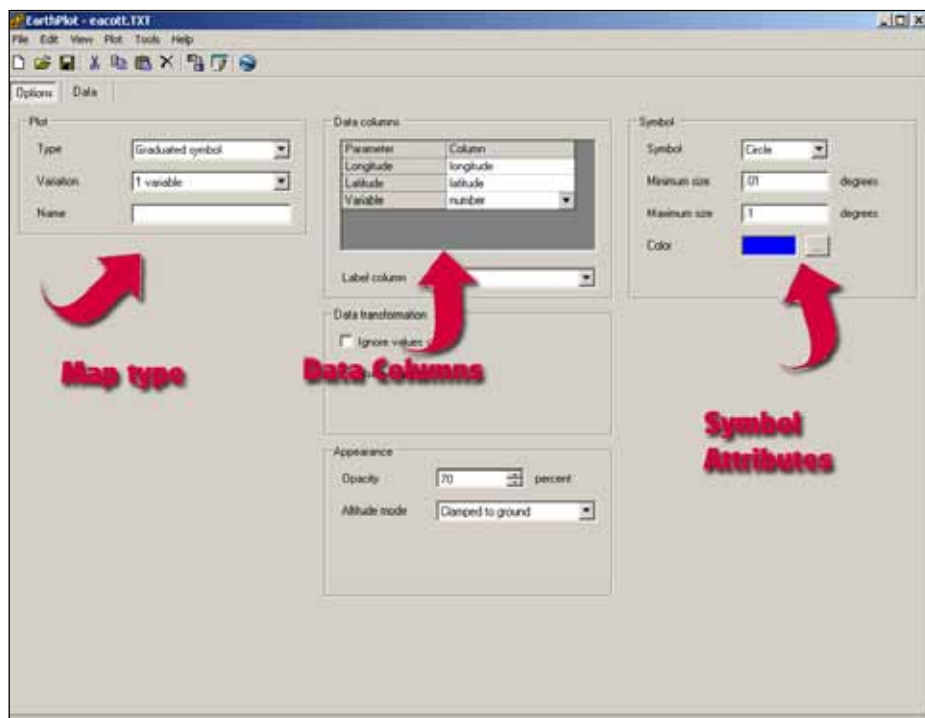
EarthPlot - eacott.TXT

File Edit View Plot Tools Help

Options Data

Plot

Type Graduated symbol

Variation 1 variable

Name

Map type

Data columns

| Parameter | Column |
|---|---|
| Longitude | longitude |
| Latitude | latitude |
| Variable | number |

Label column

Data transformation

Ignore values

Data Columns

Appearance

Opacity 70 percent

Altitude mode Clamped to ground

Symbol

Symbol Circle

Minimum size .01 degrees

Maximum size 1 degrees

Color

Symbol Attributes